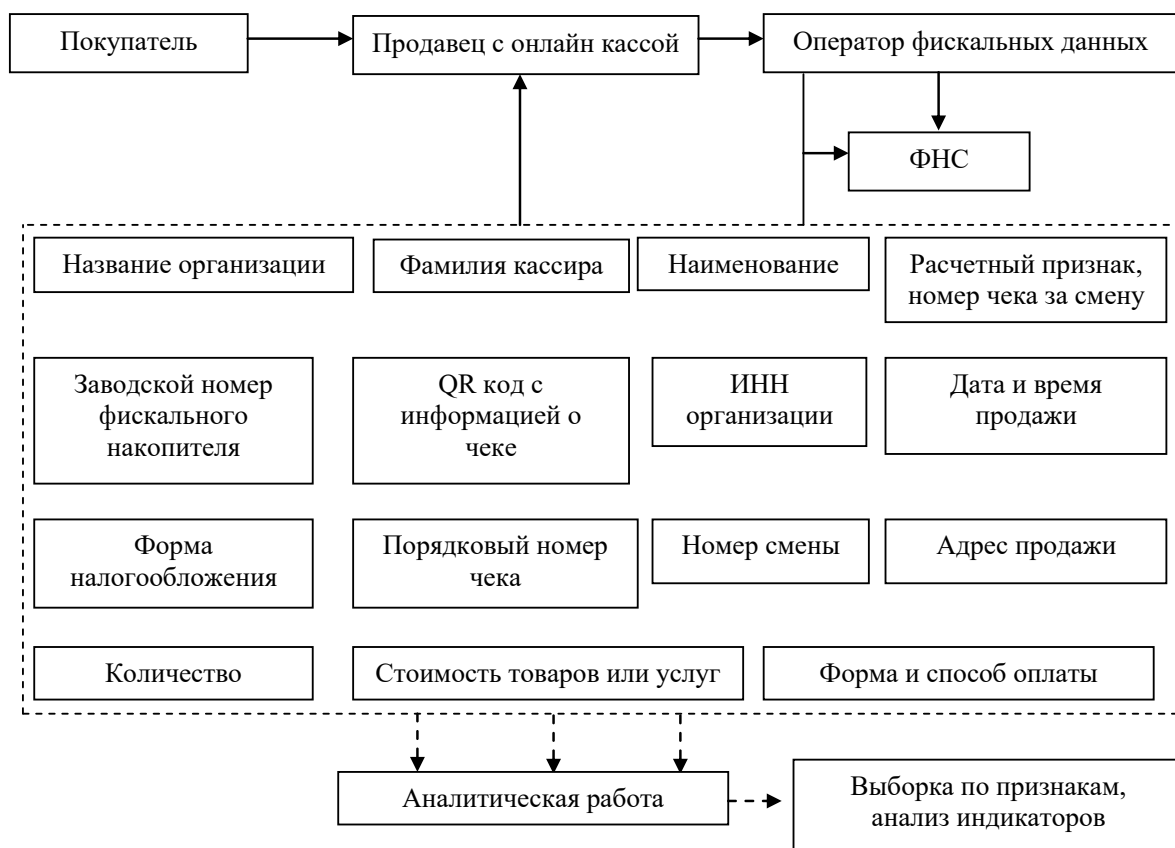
Покупатель

Продавец с онлайн кассой

Оператор фискальных данных

ФНС

Название организации

Фамилия кассира

Наименование

Расчетный признак, номер чека за смену

Заводской номер фискального накопителя

QR код с информацией о чеке

ИНН организации

Дата и время продажи

Форма налогообложения

Порядковый номер чека

Номер смены

Адрес продажи

Количество

Стоимость товаров или услуг

Форма и способ оплаты

Аналитическая работа

Выборка по признакам, анализ индикаторов